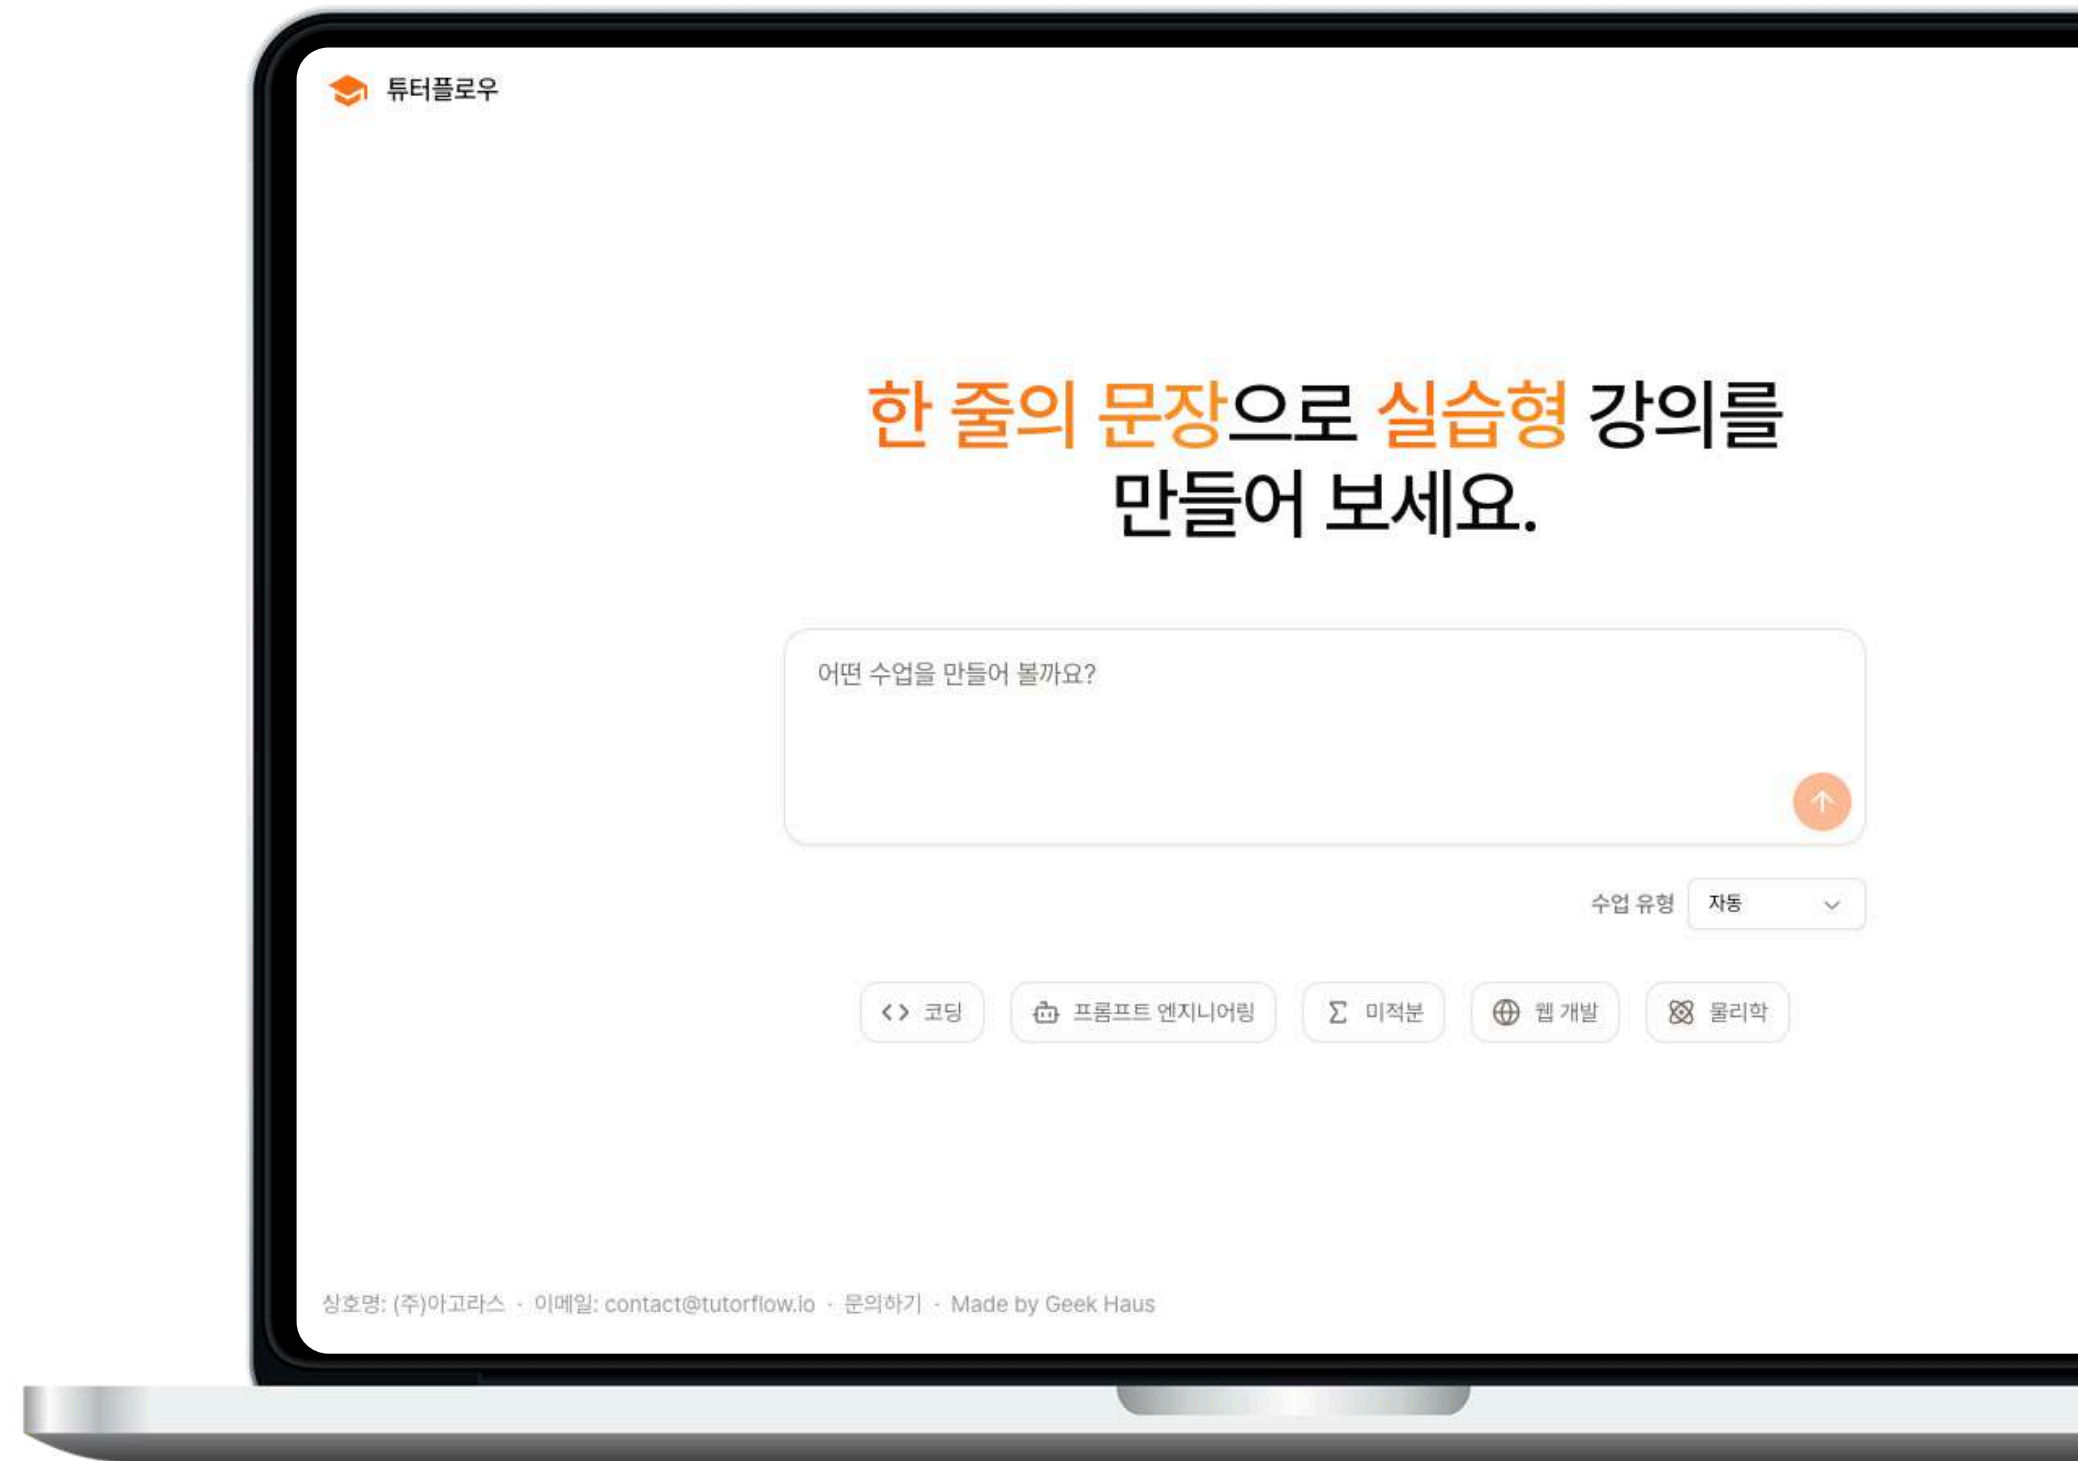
튜터플로우

한 줄의 문장으로 실습형 강의를 만들어 보세요.

어떤 수업을 만들어 볼까요?

수업 유형 자동

코딩 프롬프트 엔지니어링 미적분 웹 개발 물리학

상호명: (주)아고라스 · 이메일: contact@tutorflow.io · 문의하기 · Made by Geek Haus